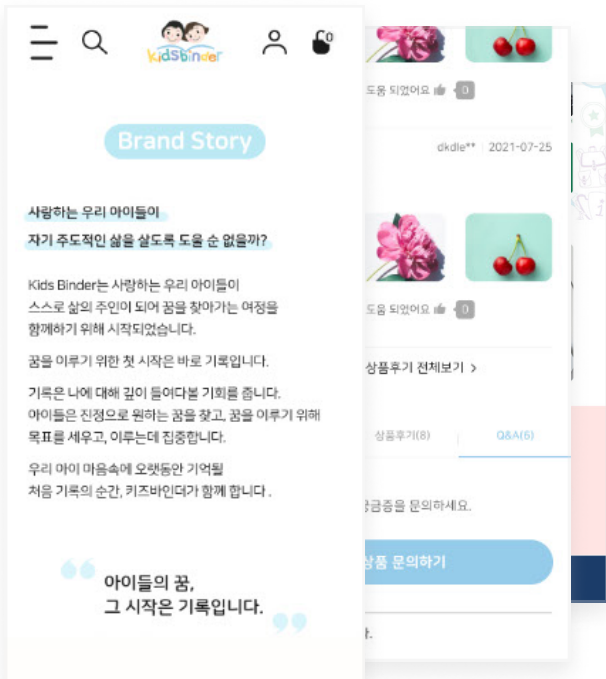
kidsBinder

0

Brand Story

사랑하는 우리 아이들이
자기 주도적인 삶을 살도록 도울 순 없을까?

Kids Binder는 사랑하는 우리 아이들이 스스로 삶의 주인이 되어 꿈을 찾아가는 여정을 함께하기 위해 시작되었습니다.

꿈을 이루기 위한 첫 시작은 바로 기록입니다.

기록은 나에 대해 깊이 들여다볼 기회를 줍니다. 아이들은 진정으로 원하는 꿈을 찾고, 꿈을 이루기 위해 목표를 세우고, 이루는데 집중합니다.

우리 아이 마음속에 오랫동안 기억될 처음 기록의 순간, 키즈바인더가 함께 합니다 .

아이들의 꿈,
그 시작은 기록입니다.

도움 되었어요 0

dkdle** 2021-07-25

도움 되었어요 0

상품후기 전체보기 >

상품후기(8)

Q&A(6)

궁금증을 문의하세요.

상품 문의하기